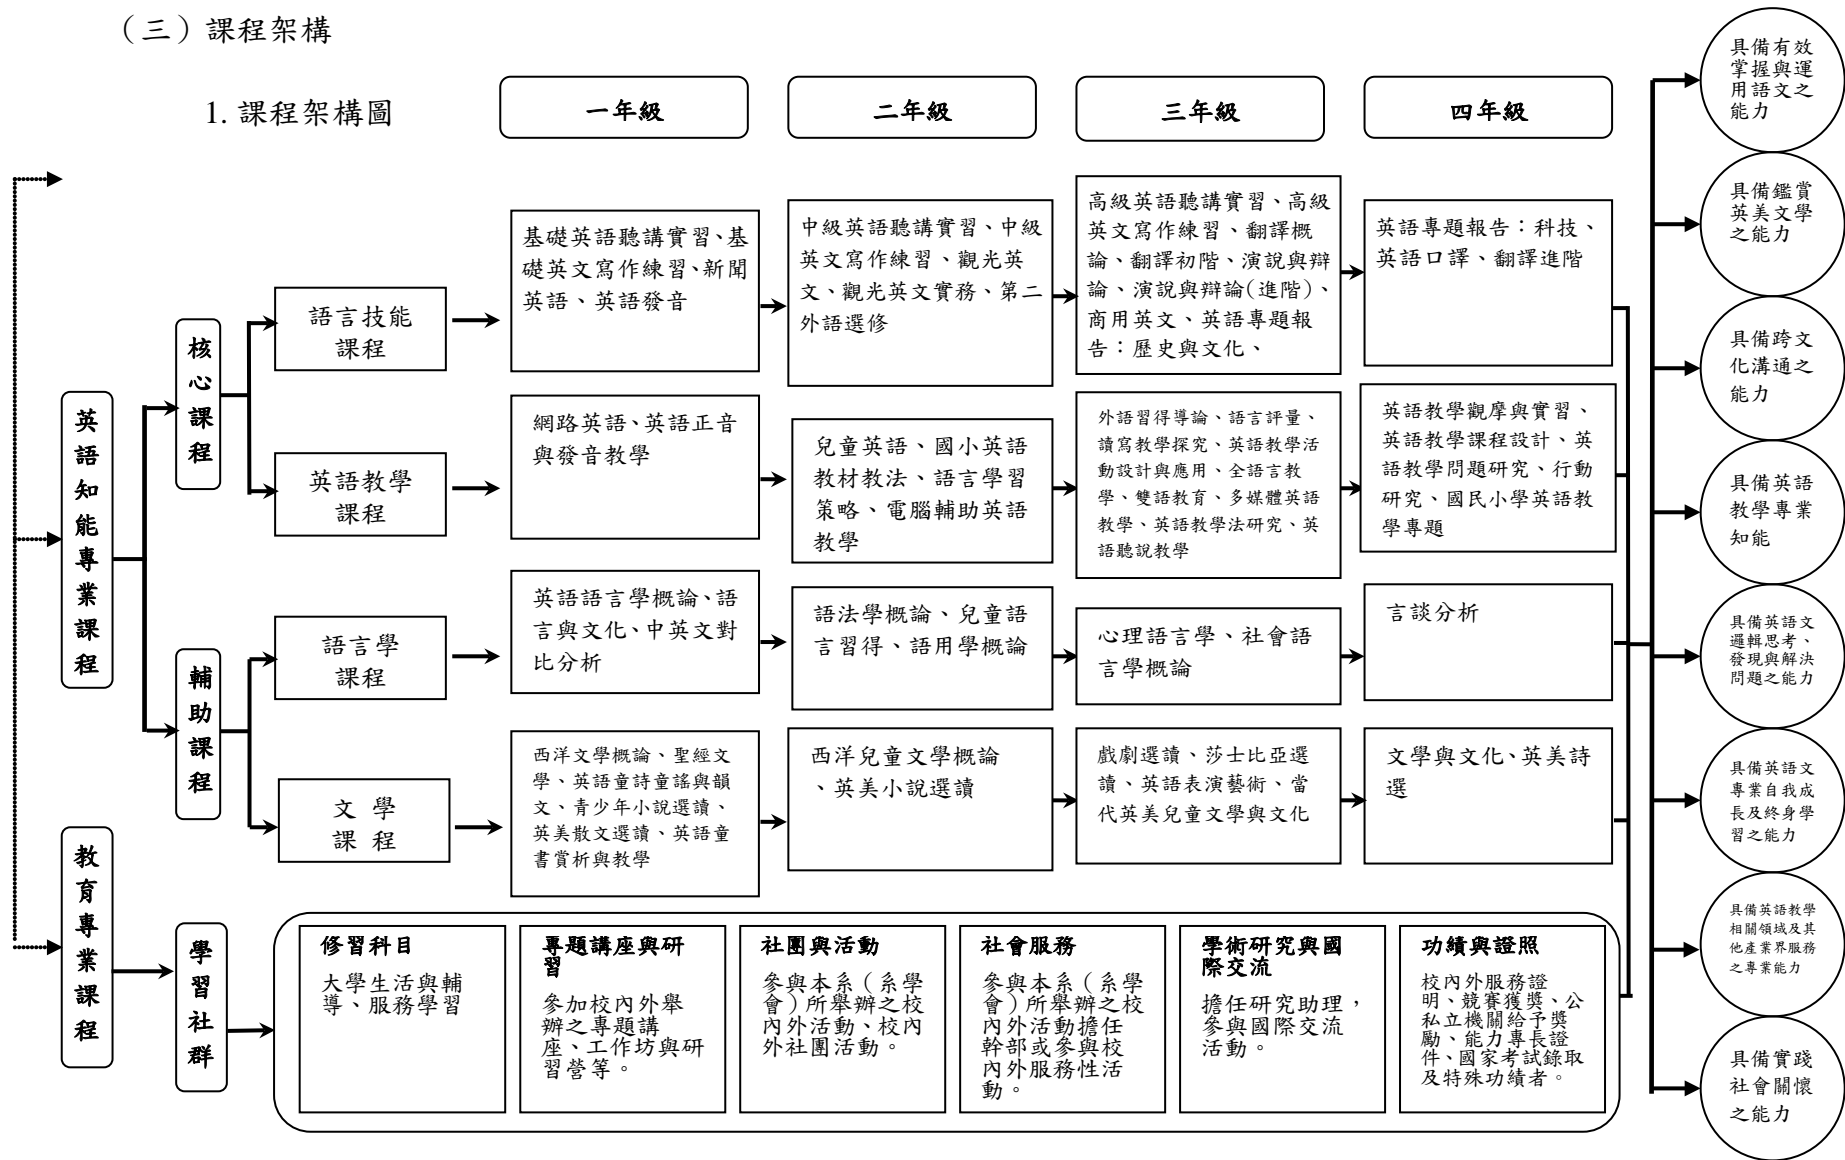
（三）課程架構

1. 課程架構圖

一年級

二年級

三年級

四年級

英語知能專業課程

核心課程

語言技能課程

英語教學課程

輔助課程

語言學課程

文學課程

教育專業課程

學習社群

基礎英語聽講實習、基礎英文寫作練習、新聞英語、英語發音

中級英語聽講實習、中級英文寫作練習、觀光英文、觀光英文實務、第二外語選修

高級英語聽講實習、高級英文寫作練習、翻譯概論、翻譯初階、演說與辯論、演說與辯論(進階)、商用英文、英語專題報告：歷史與文化、

英語專題報告：科技、英語口譯、翻譯進階

網路英語、英語正音與發音教學

兒童英語、國小英語教材教法、語言學習策略、電腦輔助英語教學

外語習得導論、語言評量、讀寫教學探究、英語教學活動設計與應用、全語言教學、雙語教育、多媒體英語教學、英語教學法研究、英語聽說教學

英語教學觀摩與實習、英語教學課程設計、英語教學問題研究、行動研究、國民小學英語教學專題

英語語言學概論、語言與文化、中英文對比分析

語法學概論、兒童語言習得、語用學概論

心理語言學、社會語言學概論

言談分析

西洋文學概論、聖經文學、英語童詩童謠與韻文、青少年小說選讀、英美散文選讀、英語童書賞析與教學

西洋兒童文學概論、英美小說選讀

戲劇選讀、莎士比亞選讀、英語表演藝術、當代英美兒童文學與文化

文學與文化、英美詩選

修習科目
大學生活與輔導、服務學習

專題講座與研習
參加校內外舉辦之專題講座、工作坊與研習營等。

社團與活動
參與本系（系學會）所舉辦之校內外活動、校內外社團活動。

社會服務
參與本系（系學會）所舉辦之校內外活動擔任幹部或參與校內外服務性活動。

學術研究與國際交流
擔任研究助理，參與國際交流活動。

功績與證照
校內外服務證明、競賽獲獎、公私立機關給予獎勵、能力專長證件、國家考試錄取及特殊功績者。

具備有效掌握與運用語文之能力

具備鑑賞英美文學之能力

具備跨文化溝通之能力

具備英語教學專業知能

具備英語文邏輯思考、發現與解決問題之能力

具備英語文專業自我成長及終身學習之能力

具備英語教學相關領域及其他產業界服務之專業能力

具備實踐社會關懷之能力